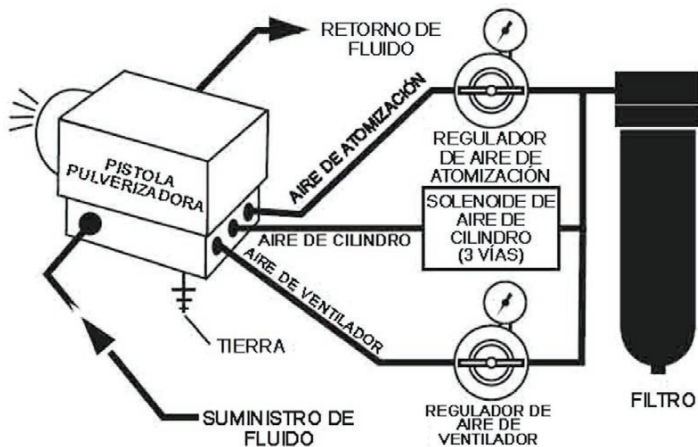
RETORNO DE FLUIDO

PISTOLA PULVERIZADORA

AIRE DE ATOMIZACIÓN

REGULADOR DE AIRE DE ATOMIZACIÓN

SOLENOIDE DE AIRE DE CILINDRO (3 VÍAS)

AIRE DE CILINDRO

AIRE DE VENTILADOR

TIERRA

REGULADOR DE AIRE DE VENTILADOR

FILTRO

SUMINISTRO DE FLUIDO